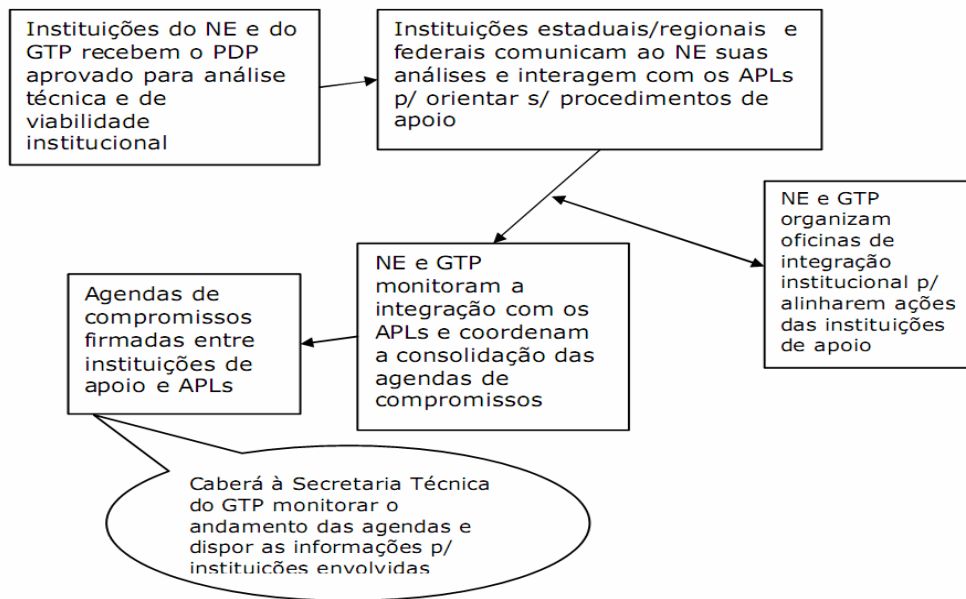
Instituições do NE e do GTP recebem o PDP aprovado para análise técnica e de viabilidade institucional

Instituições estaduais/regionais e federais comunicam ao NE suas análises e interagem com os APLs p/ orientar s/ procedimentos de apoio

NE e GTP organizam oficinas de integração institucional p/ alinharem ações das instituições de apoio

NE e GTP monitoram a integração com os APLs e coordenam a consolidação das agendas de compromissos

Agendas de compromissos firmadas entre instituições de apoio e APLs

Caberá à Secretaria Técnica do GTP monitorar o andamento das agendas e dispor as informações p/ instituições envolvidas